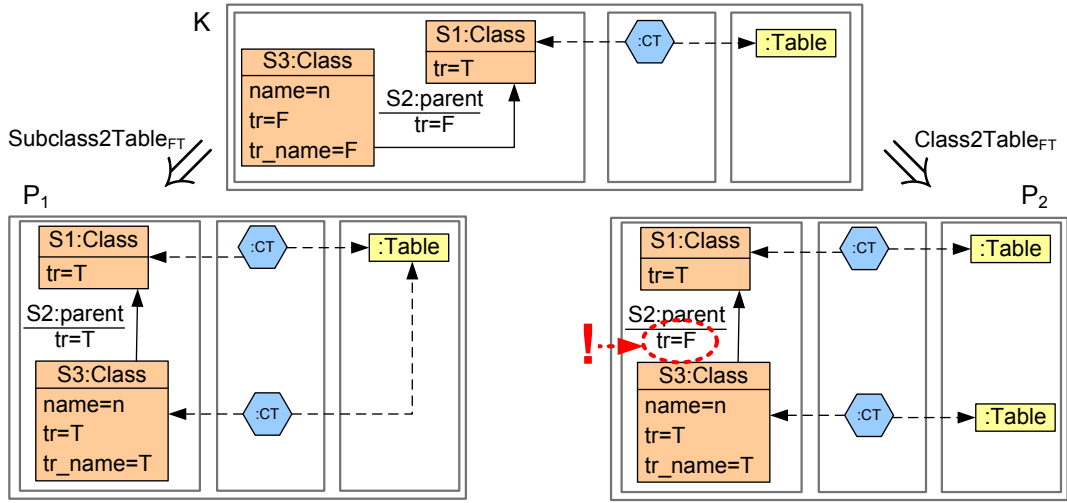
K

S1:Class
tr=T

:CT

:Table

S3:Class
name=n
tr=F
tr_name=F

S2:parent
tr=F

Subclass2Table$_{FT}$

Class2Table$_{FT}$

P$_1$

S1:Class
tr=T

:CT

:Table

S2:parent
tr=T

S3:Class
name=n
tr=T
tr_name=T

:CT

P$_2$

S1:Class
tr=T

:CT

:Table

S2:parent
tr=F

!

S3:Class
name=n
tr=T
tr_name=T

:CT

:Table